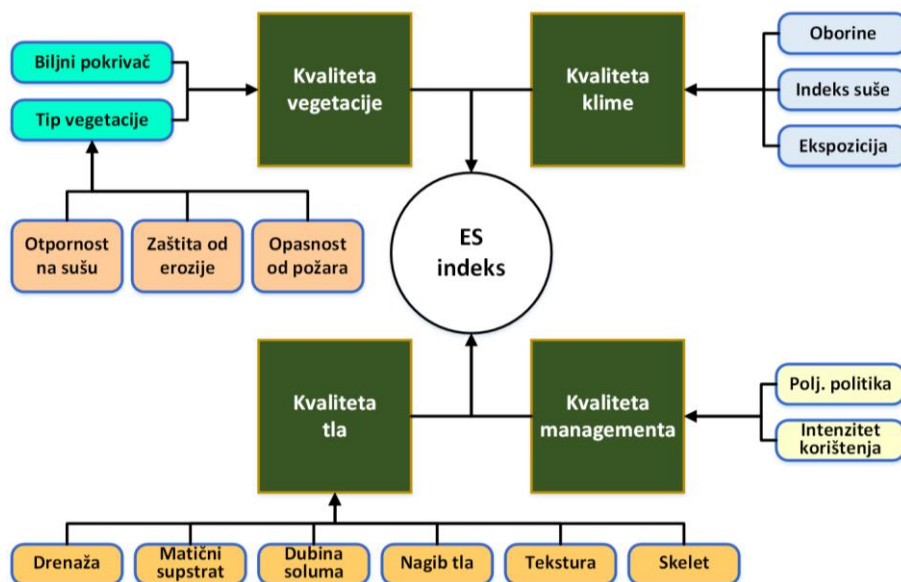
Biljni pokrivač

Tip vegetacije

Kvaliteta vegetacije

Kvaliteta klime

Oborine

Indeks suše

Ekspozicija

Otpornost na sušu

Zaštita od erozije

Opasnost od požara

ES indeks

Kvaliteta tla

Kvaliteta managementa

Polj. politika

Intenzitet korištenja

Drenaža

Matični supstrat

Dubina soluma

Nagib tla

Tekstura

Skelet